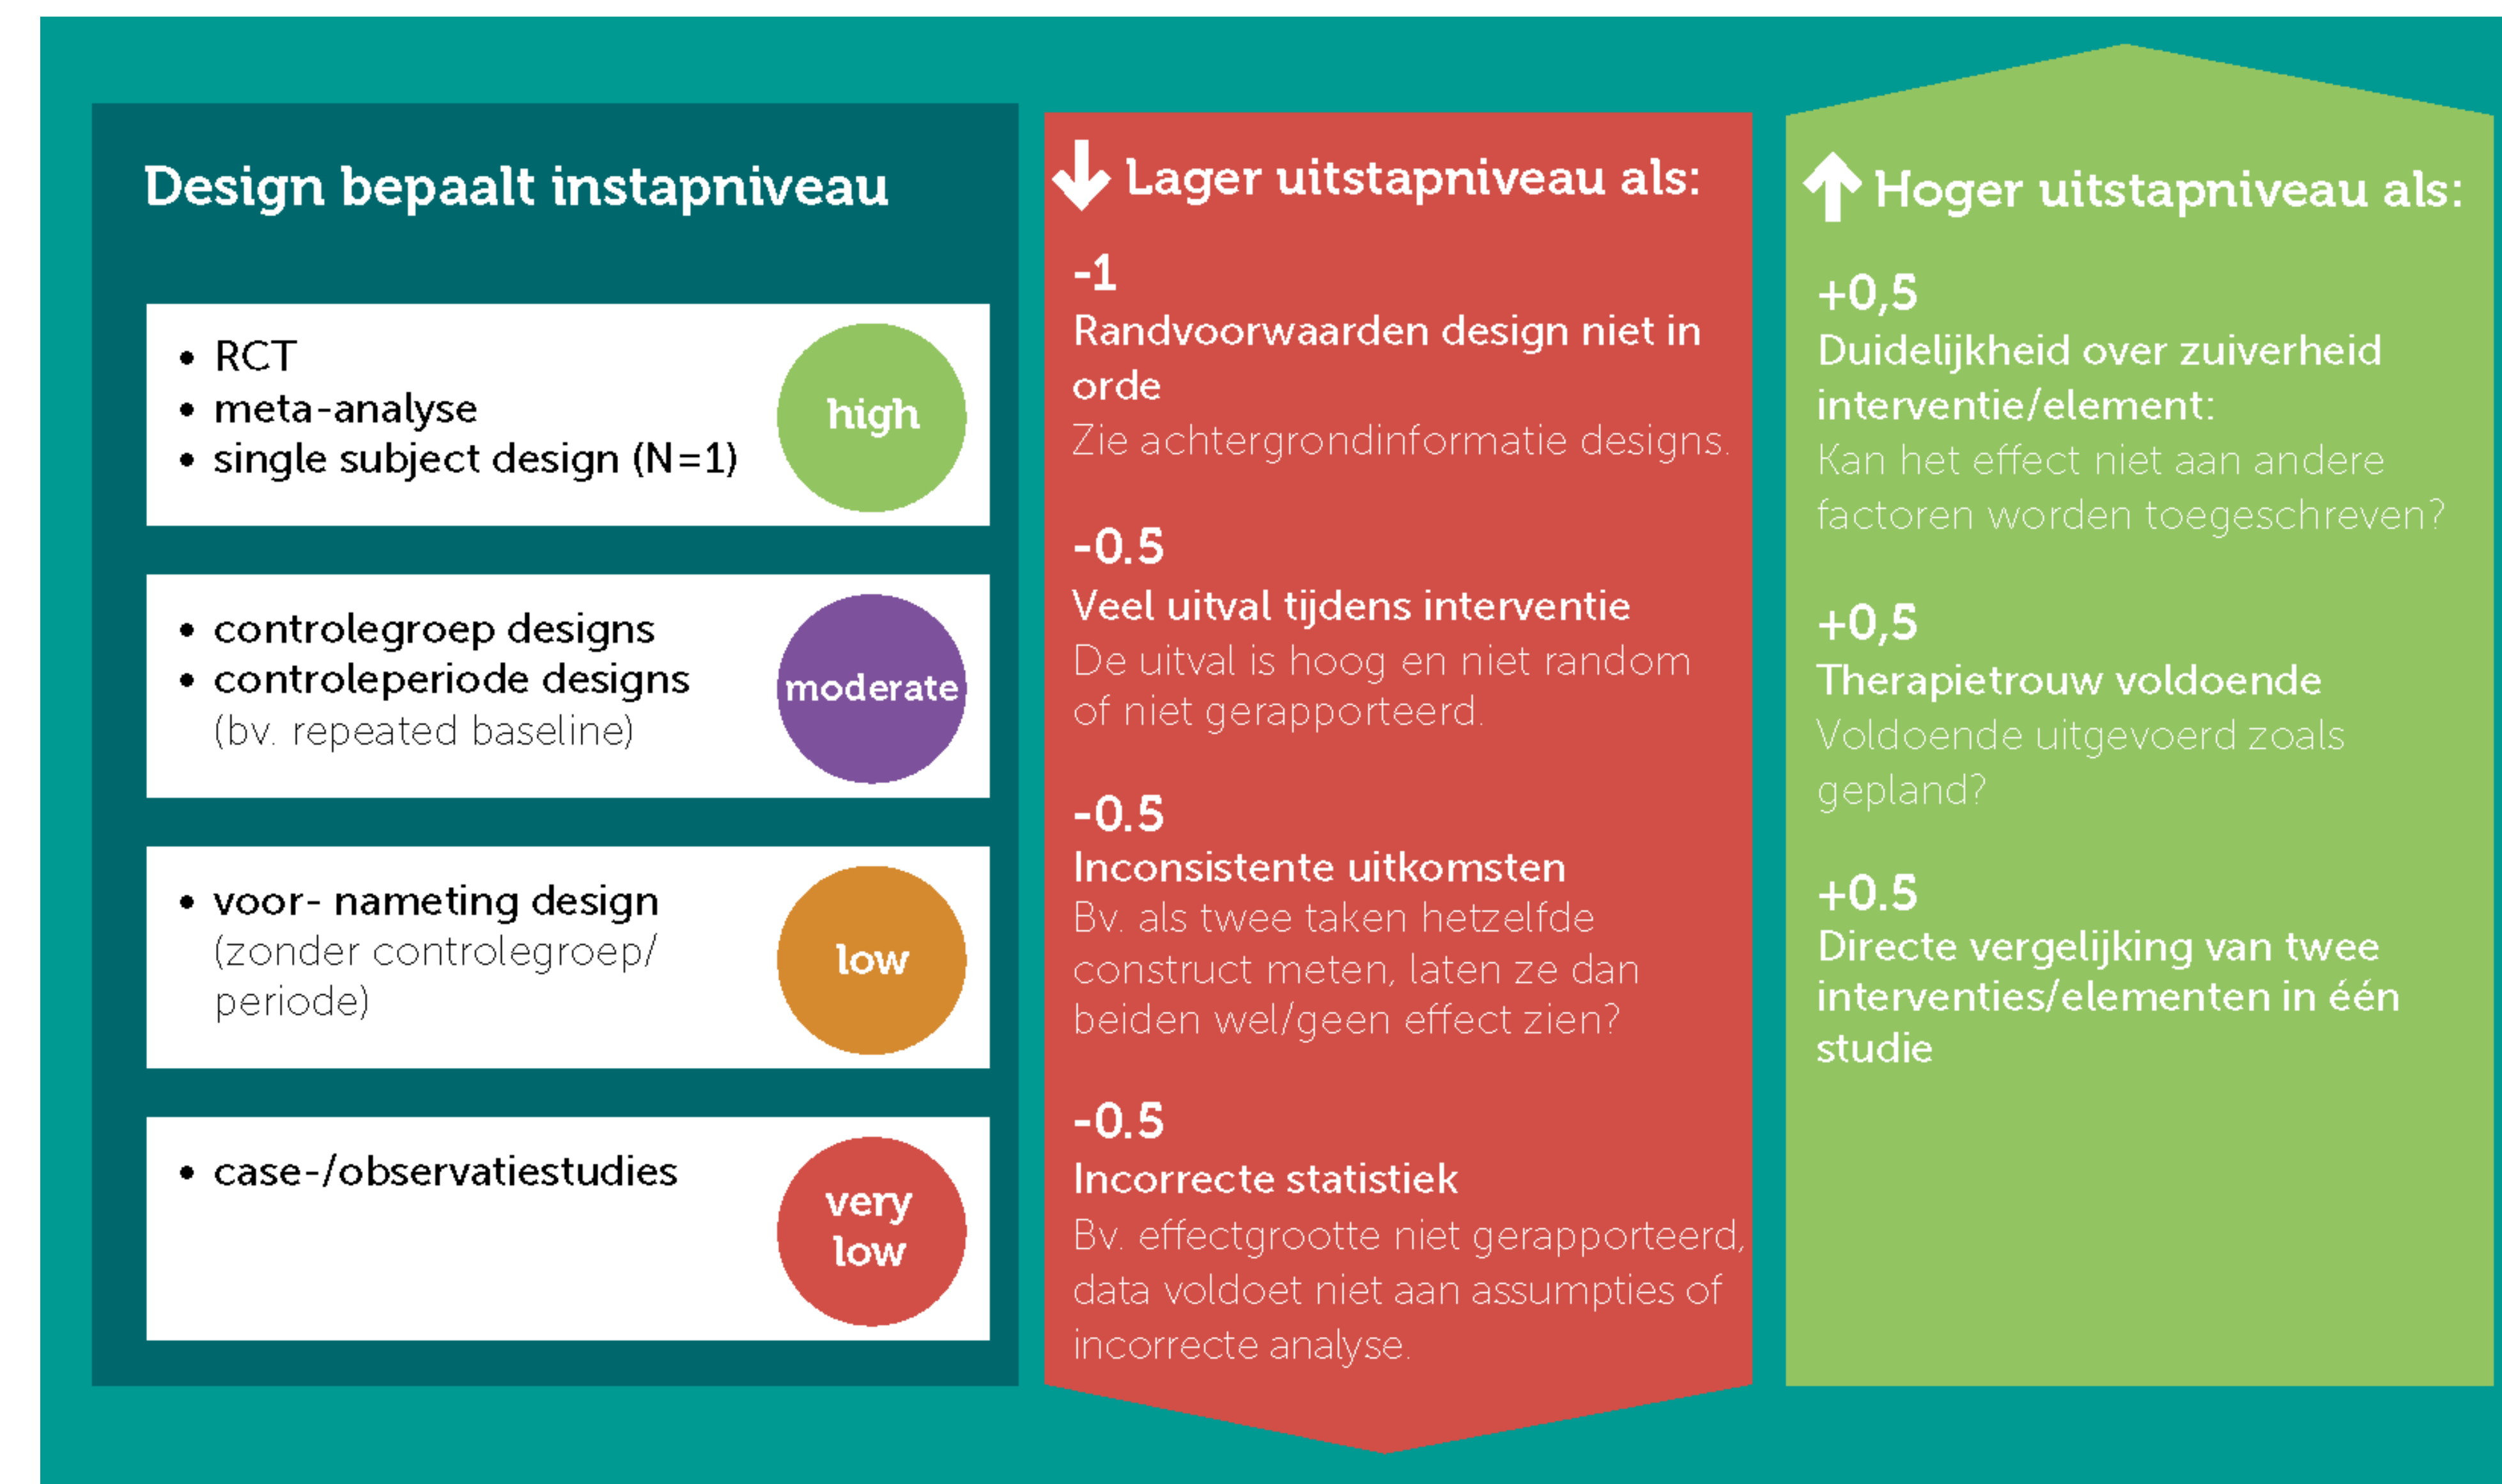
Design bepaalt instapniveau

• RCT
• meta-analyse
• single subject design (N=1)

high

• controlegroep designs
• controleperiode designs (bv. repeated baseline)

moderate

• voor- nameting design (zonder controlegroep/ periode)

low

• case-/observatiestudies

very low

Lager uitstapniveau als:

-1
Randvoorwaarden design niet in orde
Zie achtergrondinformatie designs.

-0.5
Veel uitval tijdens interventie
De uitval is hoog en niet random of niet gerapporteerd.

-0.5
Inconsistente uitkomsten
Bv. als twee taken hetzelfde construct meten, laten ze dan beiden wel/geen effect zien?

-0.5
Incorrecte statistiek
Bv. effectgrootte niet gerapporteerd, data voldoet niet aan assumpties of incorrecte analyse.

Hoger uitstapniveau als:

+0,5
Duidelijkheid over zuiverheid interventie/element:
Kan het effect niet aan andere factoren worden toegeschreven?

+0,5
Therapietrouw voldoende
Voldoende uitgevoerd zoals gepland?

+0.5
Directe vergelijking van twee interventies/elementen in één studie